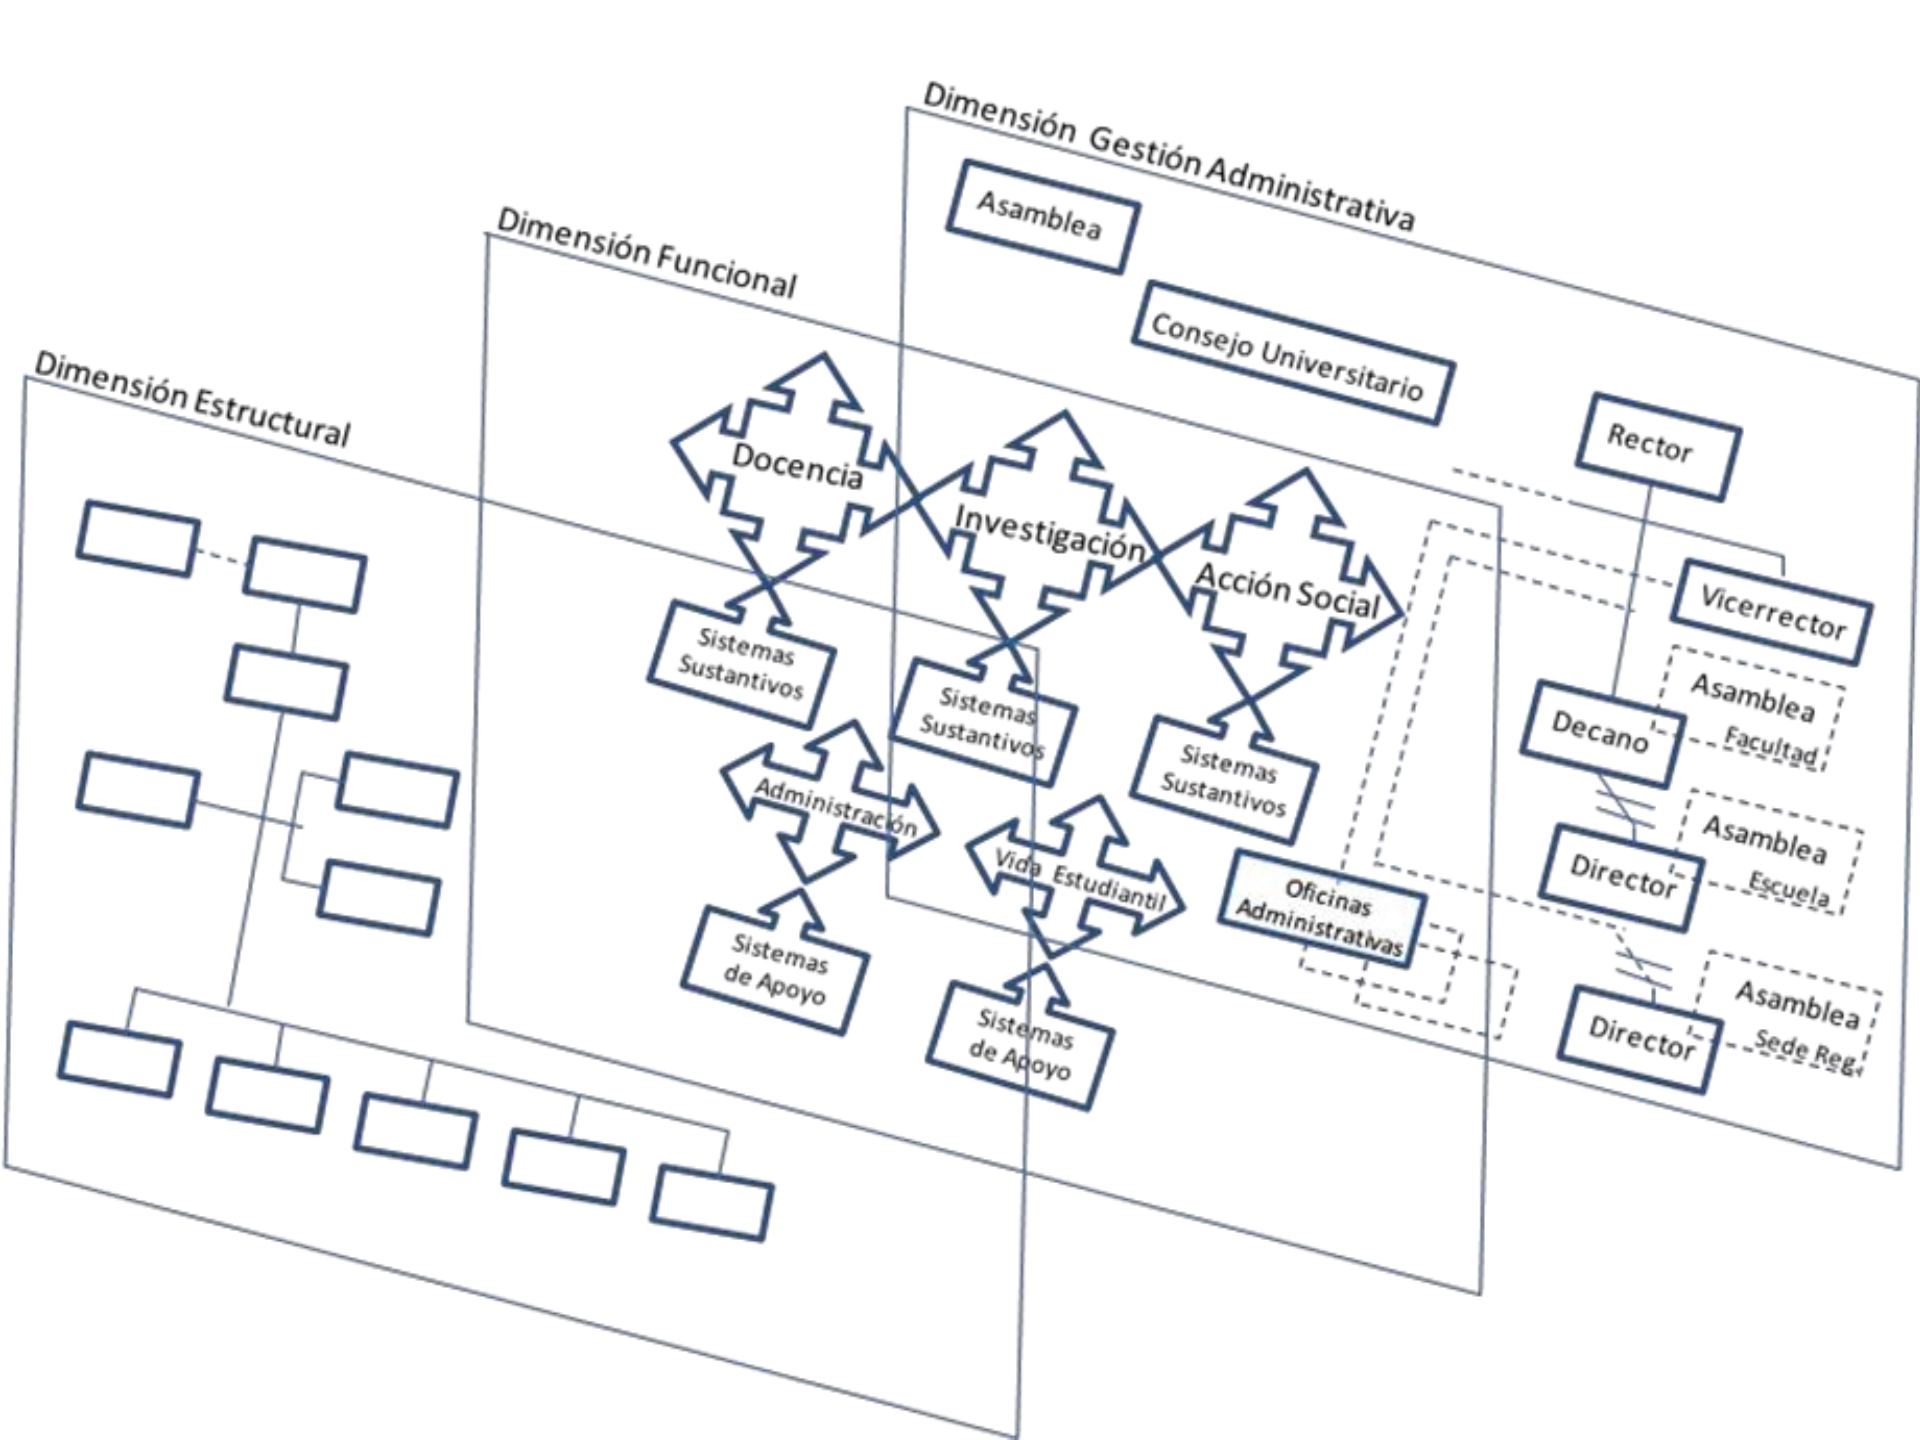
Dimensión Gestión Administrativa

Asamblea

Consejo Universitario

Rector

Vicerrector

Decano

Asamblea Facultad

Director

Asamblea Escuela

Director

Asamblea Sede Reg.

Oficinas Administrativas

Dimensión Funcional

Docencia

Investigación

Acción Social

Sistemas Sustantivos

Sistemas Sustantivos

Sistemas Sustantivos

Administración

Vida Estudiantil

Sistemas de Apoyo

Sistemas de Apoyo

Dimensión Estructural